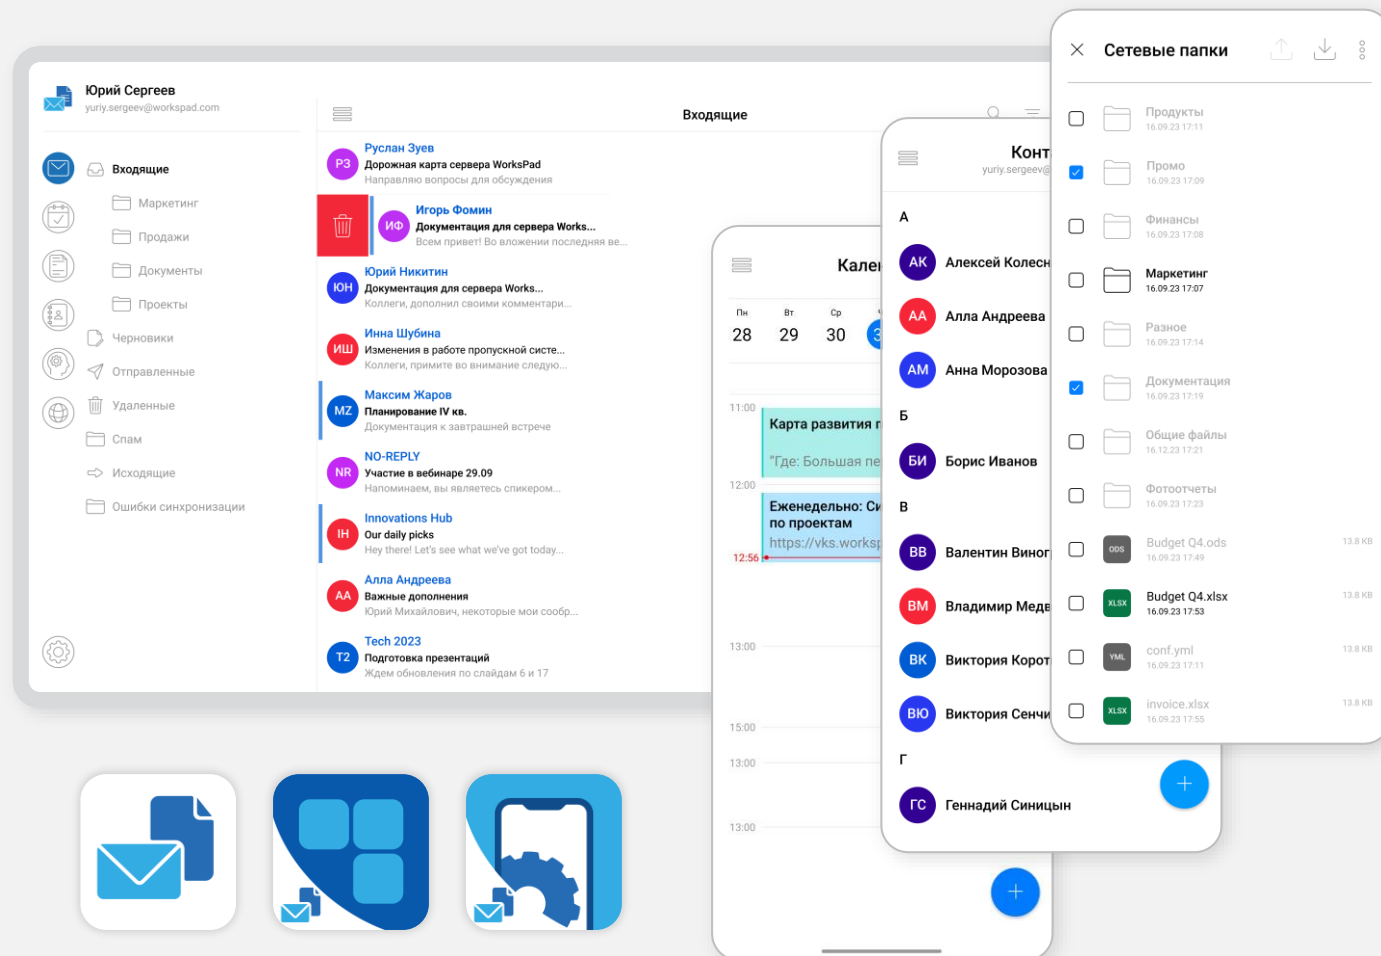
Юрий Сергеев
yuriy.sergeev@workspad.com

Входящие
Маркетинг
Продажи
Документы
Проекты
Черновики
Отправленные
Удаленные
Спам
Исходящие
Ошибки синхронизации

Входящие

РЗ Руслан Зуев
Дорожная карта сервера WorksPad
Направляю вопросы для обсуждения

ИФ Игорь Фомин
Документация для сервера Works...
Всем привет! Во вложении последняя ве...

ЮН Юрий Никитин
Документация для сервера Works...
Коллеги, дополнил своими комментари...

ИШ Инна Шубина
Изменения в работе пропускной систе...
Коллеги, примите во внимание следую...

MZ Максим Жаров
Планирование IV кв.
Документация к завтрашней встрече

NR NO-REPLY
Участие в вебинаре 29.09
Напоминаем, вы являетесь спикером...

IH Innovations Hub
Our daily picks
Hey there! Let's see what we've got today...

AA Алла Андреева
Важные дополнения
Юрий Михайлович, некоторые мои сообр...

T2 Tech 2023
Подготовка презентаций
Ждем обновления по слайдам 6 и 17

Кале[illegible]
Пн 28
Вт 29
Ср 30
11:00
Карта развития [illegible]
"Где: Большая пе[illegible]
12:00
Еженедельно: С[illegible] по проектам
https://vks.worksp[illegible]
12:56
13:00
15:00
13:00
13:00

Конт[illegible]
yuriy.sergeev@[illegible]
А
АК Алексей Колесн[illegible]
АА Алла Андреева
АМ Анна Морозова
Б
БИ Борис Иванов
В
ВВ Валентин Виног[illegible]
ВМ Владимир Медв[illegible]
ВК Виктория Корот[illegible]
ВЮ Виктория Сенчи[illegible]
Г
ГС Геннадий Синицын

Сетевые папки
Продукты 16.09.23 17:11
Промо 16.09.23 17:09
Финансы 16.09.23 17:08
Маркетинг 16.09.23 17:07
Разное 16.09.23 17:14
Документация 16.09.23 17:19
Общие файлы 16.12.23 17:21
Фотоотчеты 16.09.23 17:23
ODS Budget Q4.ods 16.09.23 17:49 13.8 KB
XLSX Budget Q4.xlsx 16.09.23 17:53 13.8 KB
YML conf.yml 16.09.23 17:11 13.8 KB
XLSX invoice.xlsx 16.09.23 17:55 13.8 KB